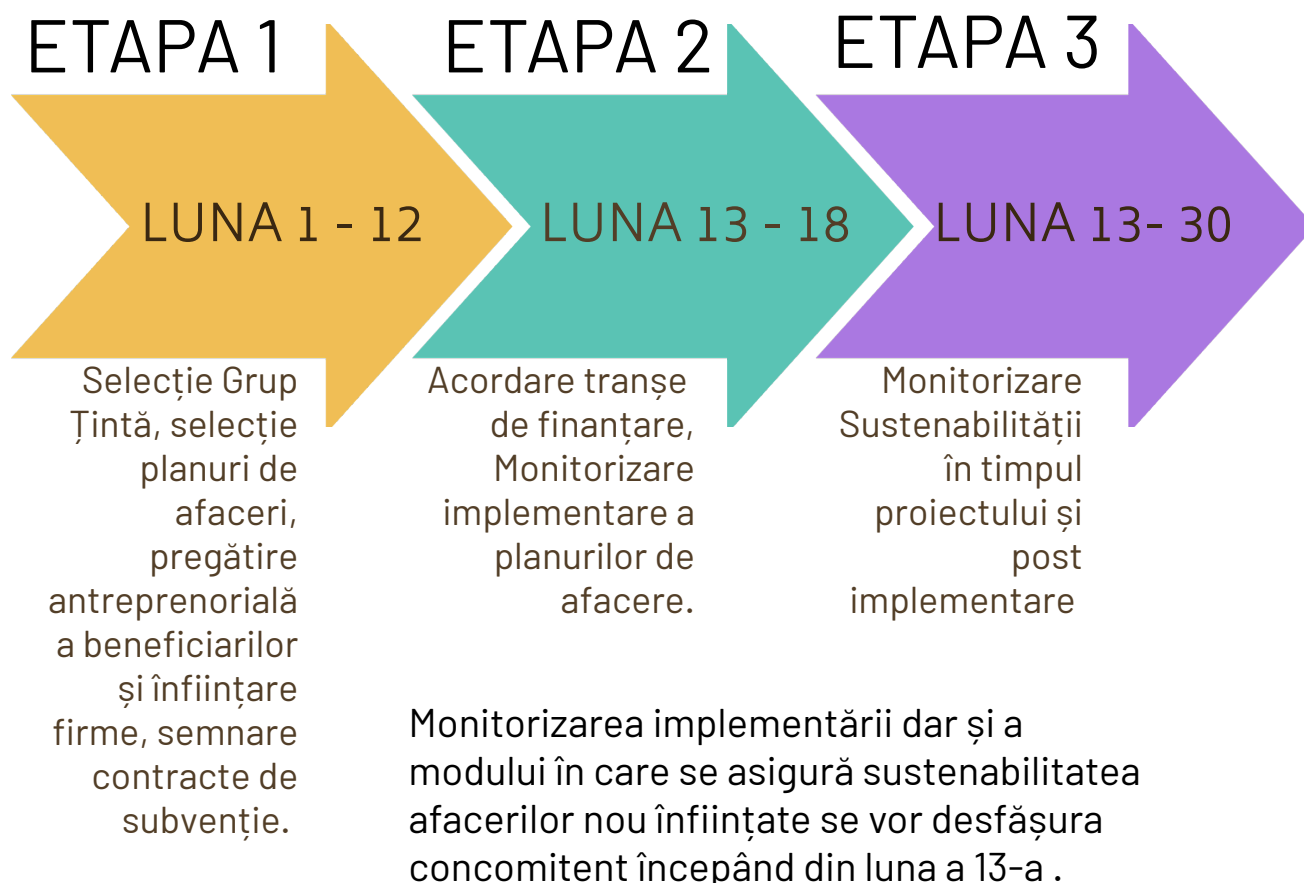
ETAPA 1

LUNA 1 - 12

Selecție Grup Țintă, selecție planuri de afaceri, pregătire antreprenorială a beneficiarilor și înființare firme, semnare contracte de subvenție.

ETAPA 2

LUNA 13 - 18

Acordare tranșe de finanțare, Monitorizare implementare a planurilor de afacere.

ETAPA 3

LUNA 13- 30

Monitorizare Sustenabilității în timpul proiectului și post implementare

Monitorizarea implementării dar și a modului în care se asigură sustenabilitatea afacerilor nou înființate se vor desfășura concomitent începând din luna a 13-a .